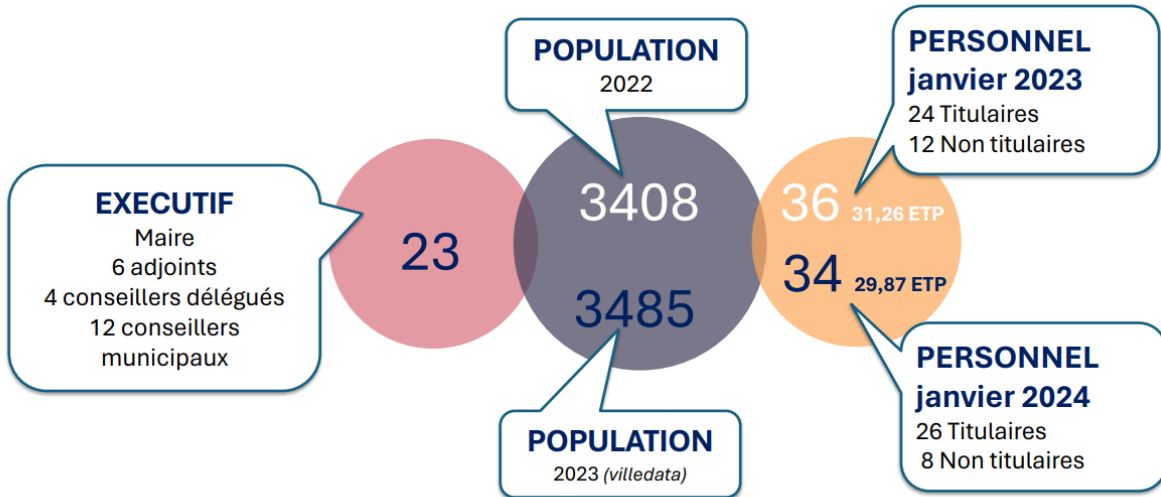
POPULATION
2022

PERSONNEL
janvier 2023
24 Titulaires
12 Non titulaires

EXECUTIF
Maire
6 adjoints
4 conseillers délégués
12 conseillers municipaux

23

3408

3485

36 31,26 ETP

34 29,87 ETP

PERSONNEL
janvier 2024
26 Titulaires
8 Non titulaires

POPULATION
2023 (villedata)